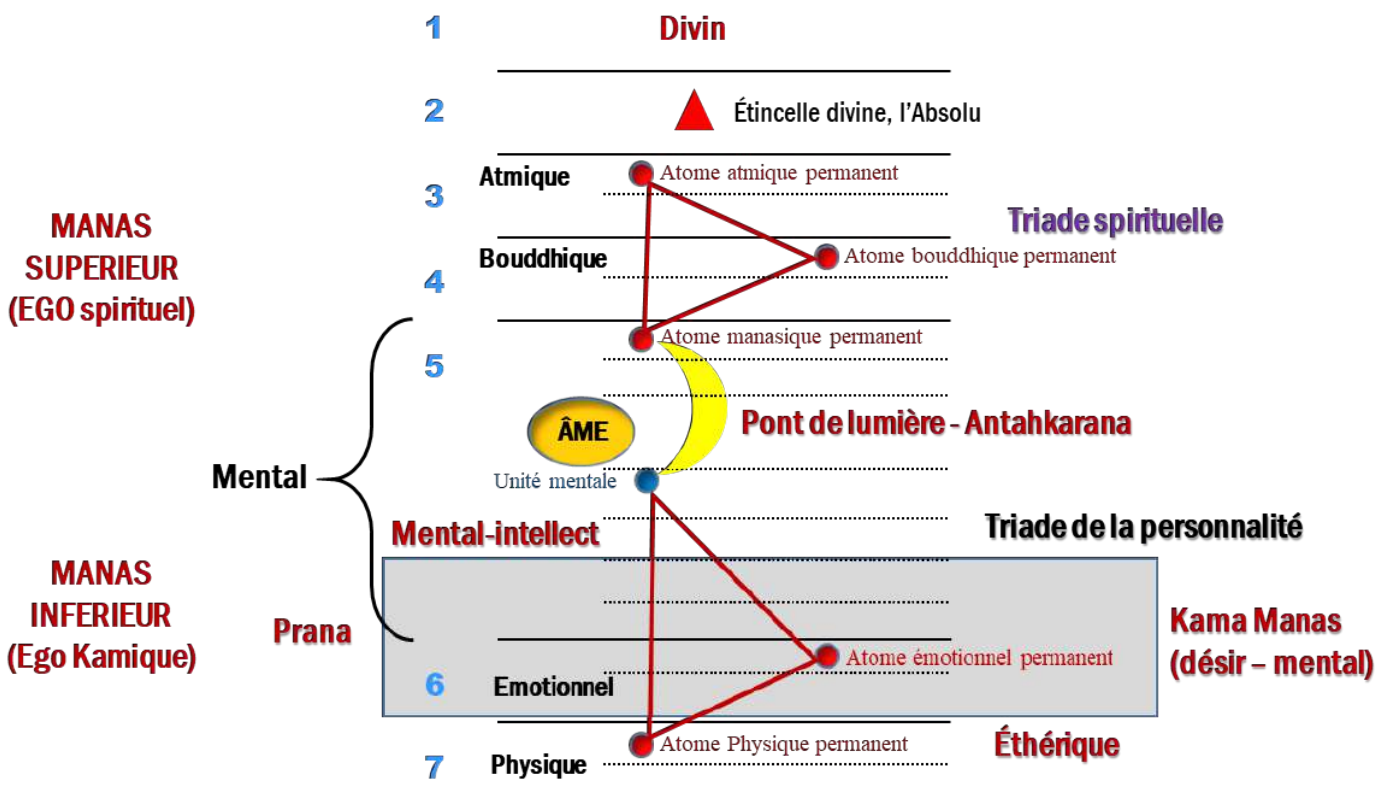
1
Divin

2
Étincelle divine, l'Absolu

Atmique
Atome atmique permanent
3

MANAS SUPERIEUR (EGO spirituel)

Triade spirituelle

Bouddhique
Atome bouddhique permanent
4

Atome manasique permanent
5

ÂME

Pont de lumière - Antahkarana

Mental

Unité mentale

Mental-intellect

Triade de la personnalité

MANAS INFERIEUR (Ego Kamique)

Prana

Kama Manas (désir – mental)

Atome émotionnel permanent
6
Emotionnel

Atome Physique permanent
Éthérique
7
Physique